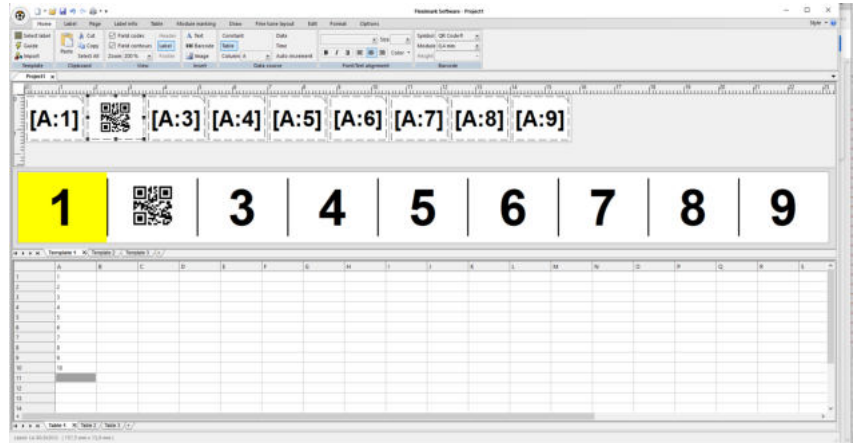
Finemark Software - Project1

Home Label Page Label info Table Module marking Draw Fine tune layout Edit Format Options

Select label Guide Import Template
Cut Copy Paste Select All Clipboard
Field codes Field contours Zoom 200 % View
Text Barcode Image Insert
Constant Table Column A Data source
Date Time Auto increment
Font/Text alignment
Symbol QR Code R Module 0,4 mm Barcode

Project1

[A:1] [A:3] [A:4] [A:5] [A:6] [A:7] [A:8] [A:9]

1 3 4 5 6 7 8 9

Template 1 Template 2 Template 3

| | A | B | C | D | E | F | G | H | I | J | K | L | M | N | O | P | Q | R | S |
|---|---|---|---|---|---|---|---|---|---|---|---|---|---|---|---|---|---|---|---|
| 1 | 1 | | | | | | | | | | | | | | | | | | |
| 2 | 2 | | | | | | | | | | | | | | | | | | |
| 3 | 3 | | | | | | | | | | | | | | | | | | |
| 4 | 4 | | | | | | | | | | | | | | | | | | |
| 5 | 5 | | | | | | | | | | | | | | | | | | |
| 6 | 6 | | | | | | | | | | | | | | | | | | |
| 7 | 7 | | | | | | | | | | | | | | | | | | |
| 8 | 8 | | | | | | | | | | | | | | | | | | |
| 9 | 9 | | | | | | | | | | | | | | | | | | |
| 10 | 10 | | | | | | | | | | | | | | | | | | |
| 11 | | | | | | | | | | | | | | | | | | | |
| 12 | | | | | | | | | | | | | | | | | | | |
| 13 | | | | | | | | | | | | | | | | | | | |
| 14 | | | | | | | | | | | | | | | | | | | |

Table 1 Table 2 Table 3

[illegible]